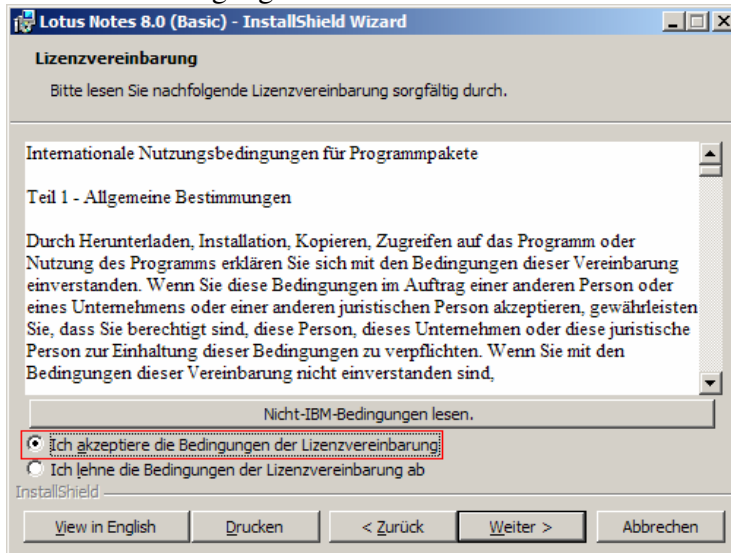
Lotus Notes 8.0 (Basic) - InstallShield Wizard

Lizenzvereinbarung

Bitte lesen Sie nachfolgende Lizenzvereinbarung sorgfältig durch.

Internationale Nutzungsbedingungen für Programmpakete

Teil 1 - Allgemeine Bestimmungen

Durch Herunterladen, Installation, Kopieren, Zugreifen auf das Programm oder Nutzung des Programms erklären Sie sich mit den Bedingungen dieser Vereinbarung einverstanden. Wenn Sie diese Bedingungen im Auftrag einer anderen Person oder eines Unternehmens oder einer anderen juristischen Person akzeptieren, gewährleisten Sie, dass Sie berechtigt sind, diese Person, dieses Unternehmen oder diese juristische Person zur Einhaltung dieser Bedingungen zu verpflichten. Wenn Sie mit den Bedingungen dieser Vereinbarung nicht einverstanden sind,

Nicht-IBM-Bedingungen lesen.

Ich akzeptiere die Bedingungen der Lizenzvereinbarung

Ich lehne die Bedingungen der Lizenzvereinbarung ab

InstallShield

View in English | Drucken | < Zurück | Weiter > | Abbrechen